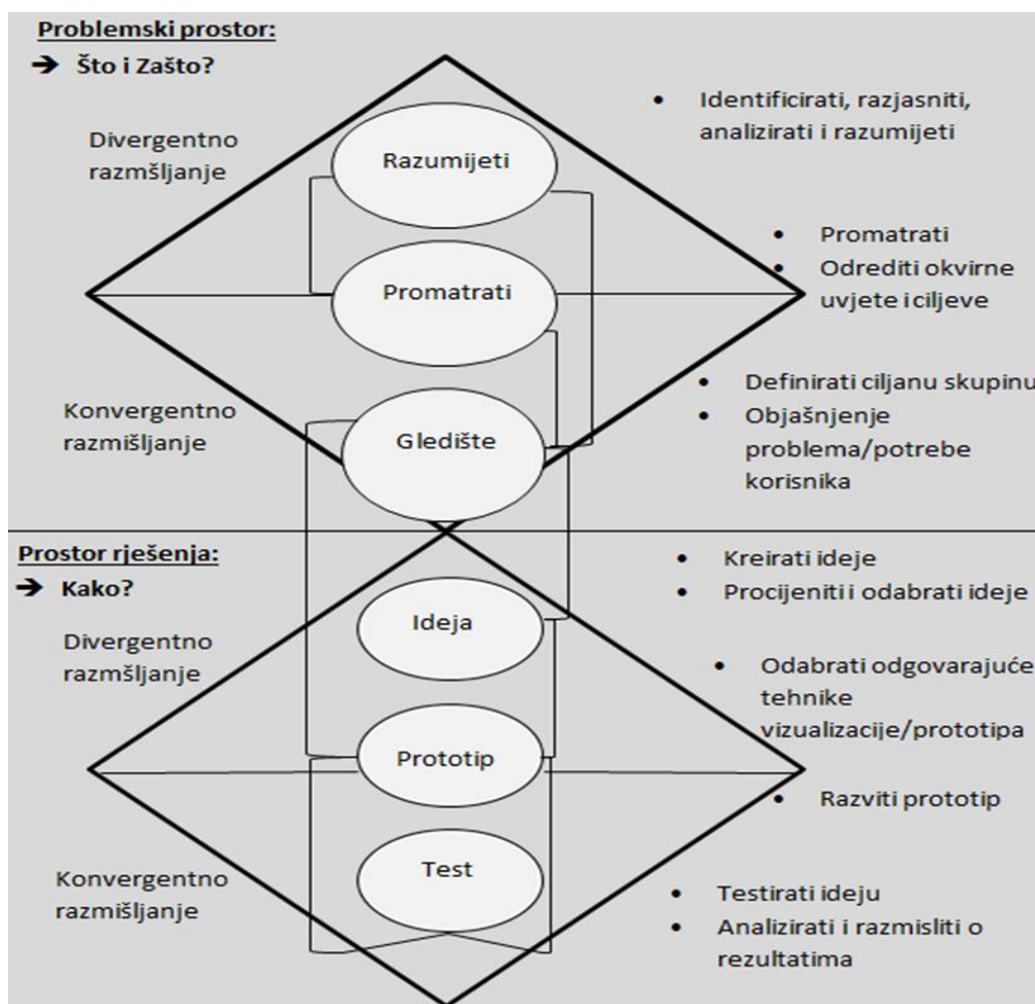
Problemski prostor:

→ Što i Zašto?

Divergentno razmšljanje

Razumijeti

- Identificirati, razjasniti, analizirati i razumijeti

Promatrati

- Promatrati
- Odrediti okvirne uvjete i ciljeve

Konvergentno razmišljanje

Gledište

- Definirati ciljanu skupinu
- Objašnjenje problema/potrebe korisnika

Prostor rješenja:

→ Kako?

Divergentno razmšljanje

Ideja

- Kreirati ideje
- Procijeniti i odabrati ideje

- Odabrati odgovarajuće tehnike vizualizacije/prototipa

Prototip

- Razviti prototip

Konvergentno razmišljanje

Test

- Testirati ideju
- Analizirati i razmisliti o rezultatima